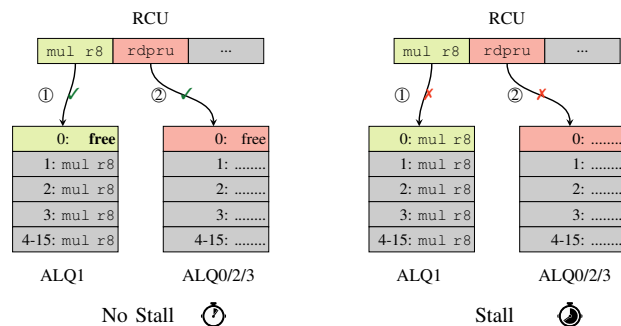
RCU

| mul r8 | rdpru | ... |
|---|---|---|

① ✓ ② ✓

| 0: free |
|---|
| 1: mul r8 |
| 2: mul r8 |
| 3: mul r8 |
| 4-15: mul r8 |

| 0: free |
|---|
| 1: ........ |
| 2: ........ |
| 3: ........ |
| 4-15: ........ |

ALQ1 ALQ0/2/3

No Stall

RCU

| mul r8 | rdpru | ... |
|---|---|---|

① ✗ ② ✗

| 0: mul r8 |
|---|
| 1: mul r8 |
| 2: mul r8 |
| 3: mul r8 |
| 4-15: mul r8 |

| 0: ........ |
|---|
| 1: ........ |
| 2: ........ |
| 3: ........ |
| 4-15: ........ |

ALQ1 ALQ0/2/3

Stall